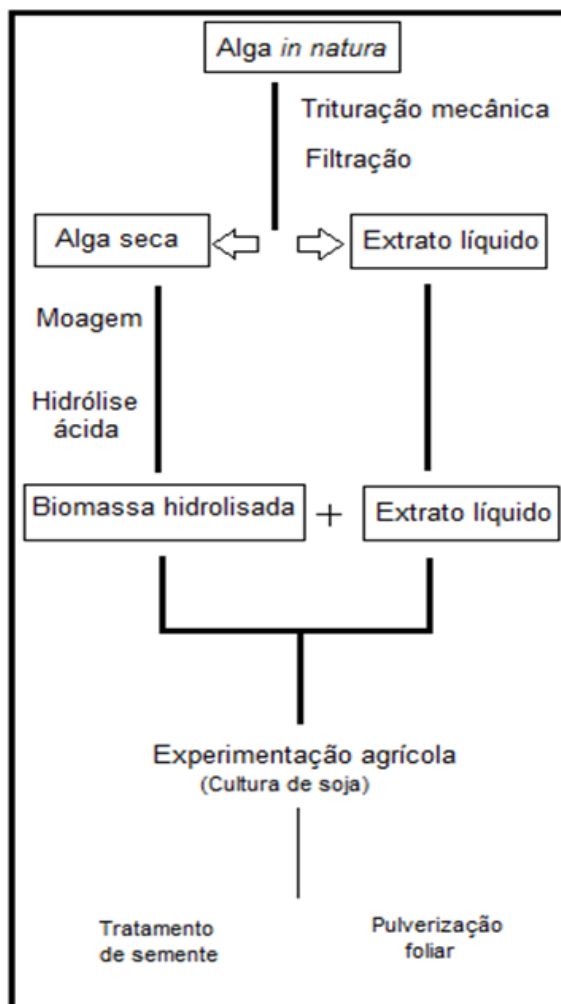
Alga *in natura*

Trituração mecânica

Filtração

Alga seca

Extrato líquido

Moagem

Hidrólise ácida

Biomassa hidrolisada + Extrato líquido

Experimentação agrícola
(Cultura de soja)

Tratamento de semente

Pulverização foliar